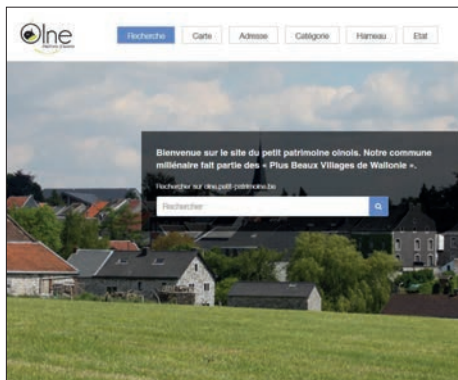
Olne

Recherche Carte Adresse Catégorie Hameau Etat

Bienvenue sur le site du petit patrimoine olnois. Notre commune millénaire fait partie des « Plus Beaux Villages de Wallonie ».

Rechercher sur olne.petit-patrimoine.be

Rechercher